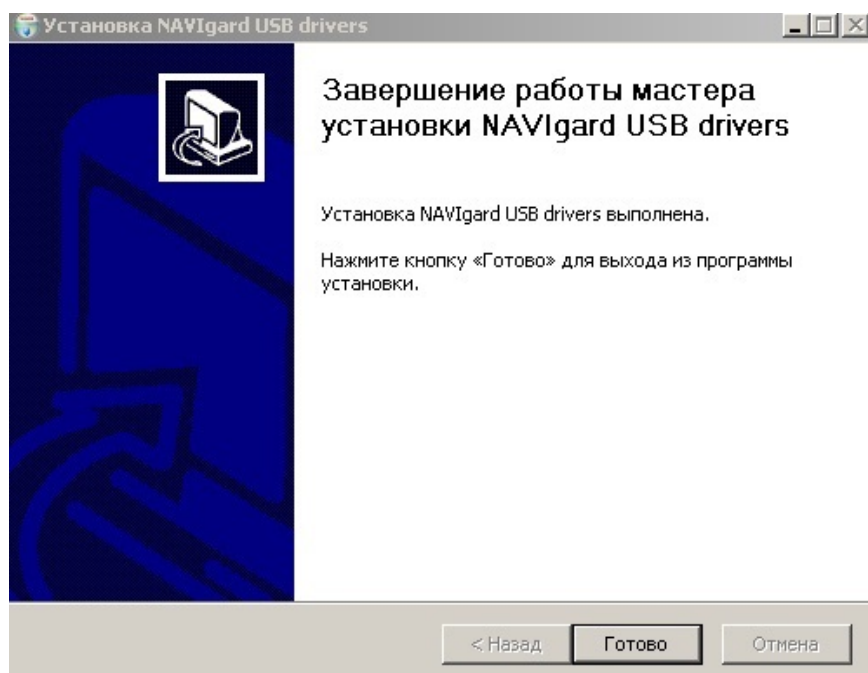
Установка NAVIgard USB drivers

Завершение работы мастера установки NAVIgard USB drivers

Установка NAVIgard USB drivers выполнена.

Нажмите кнопку «Готово» для выхода из программы установки.

< Назад | Готово | Отмена